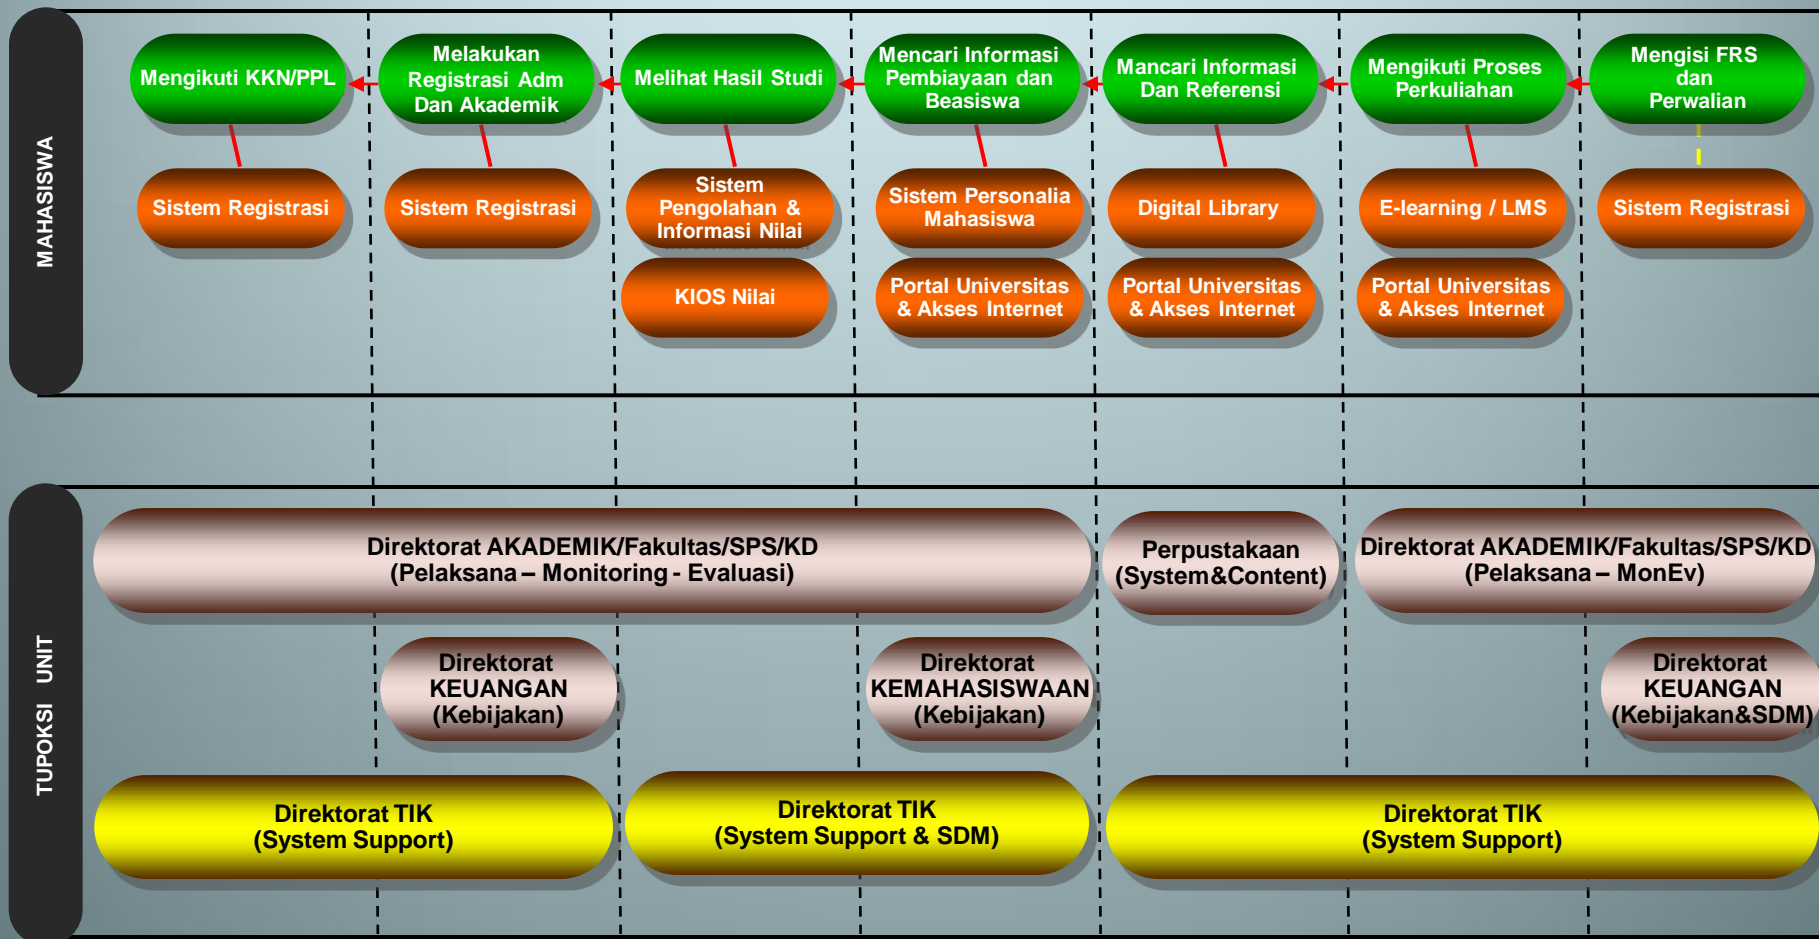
MAHASISWA

Mengikuti KKN/PPL

Melakukan Registrasi Adm Dan Akademik

Melihat Hasil Studi

Mencari Informasi Pembiayaan dan Beasiswa

Mancari Informasi Dan Referensi

Mengikuti Proses Perkuliahan

Mengisi FRS dan Perwalian

Sistem Registrasi

Sistem Registrasi

Sistem Pengolahan & Informasi Nilai

KIOS Nilai

Sistem Personalia Mahasiswa

Portal Universitas & Akses Internet

Digital Library

Portal Universitas & Akses Internet

E-learning / LMS

Portal Universitas & Akses Internet

Sistem Registrasi

TUPOKSI UNIT

Direktorat AKADEMIK/Fakultas/SPS/KD (Pelaksana – Monitoring - Evaluasi)

Perpustakaan (System&Content)

Direktorat AKADEMIK/Fakultas/SPS/KD (Pelaksana – MonEv)

Direktorat KEUANGAN (Kebijakan)

Direktorat KEMAHASISWAAN (Kebijakan)

Direktorat KEUANGAN (Kebijakan&SDM)

Direktorat TIK (System Support)

Direktorat TIK (System Support & SDM)

Direktorat TIK (System Support)